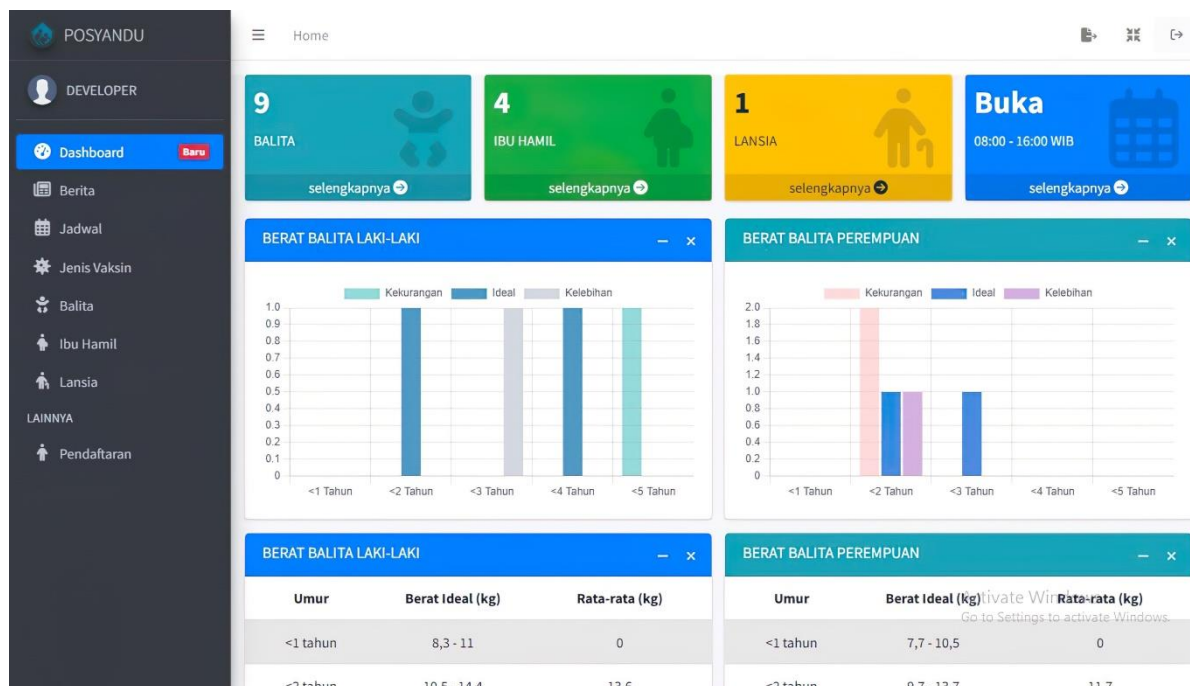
POSYANDU

DEVELOPER

Dashboard Baru

Berita

Jadwal

Jenis Vaksin

Balita

Ibu Hamil

Lansia

LAINNYA

Pendaftaran

Home

9
BALITA
selengkapnya

4
IBU HAMIL
selengkapnya

1
LANSIA
selengkapnya

Buka
08:00 - 16:00 WIB
selengkapnya

BERAT BALITA LAKI-LAKI

Kekurangan Ideal Kelebihan

1.0
0.9
0.8
0.7
0.6
0.5
0.4
0.3
0.2
0.1
0

<1 Tahun <2 Tahun <3 Tahun <4 Tahun <5 Tahun

BERAT BALITA PEREMPUAN

Kekurangan Ideal Kelebihan

2.0
1.8
1.6
1.4
1.2
1.0
0.8
0.6
0.4
0.2
0

<1 Tahun <2 Tahun <3 Tahun <4 Tahun <5 Tahun

BERAT BALITA LAKI-LAKI

| Umur | Berat Ideal (kg) | Rata-rata (kg) |
|---|---|---|
| <1 tahun | 8,3 - 11 | 0 |
| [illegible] | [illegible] | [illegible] |

BERAT BALITA PEREMPUAN

| Umur | Berat Ideal (kg) | Rata-rata (kg) |
|---|---|---|
| <1 tahun | 7,7 - 10,5 | 0 |
| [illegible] | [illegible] | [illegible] |

Activate Windows
Go to Settings to activate Windows.